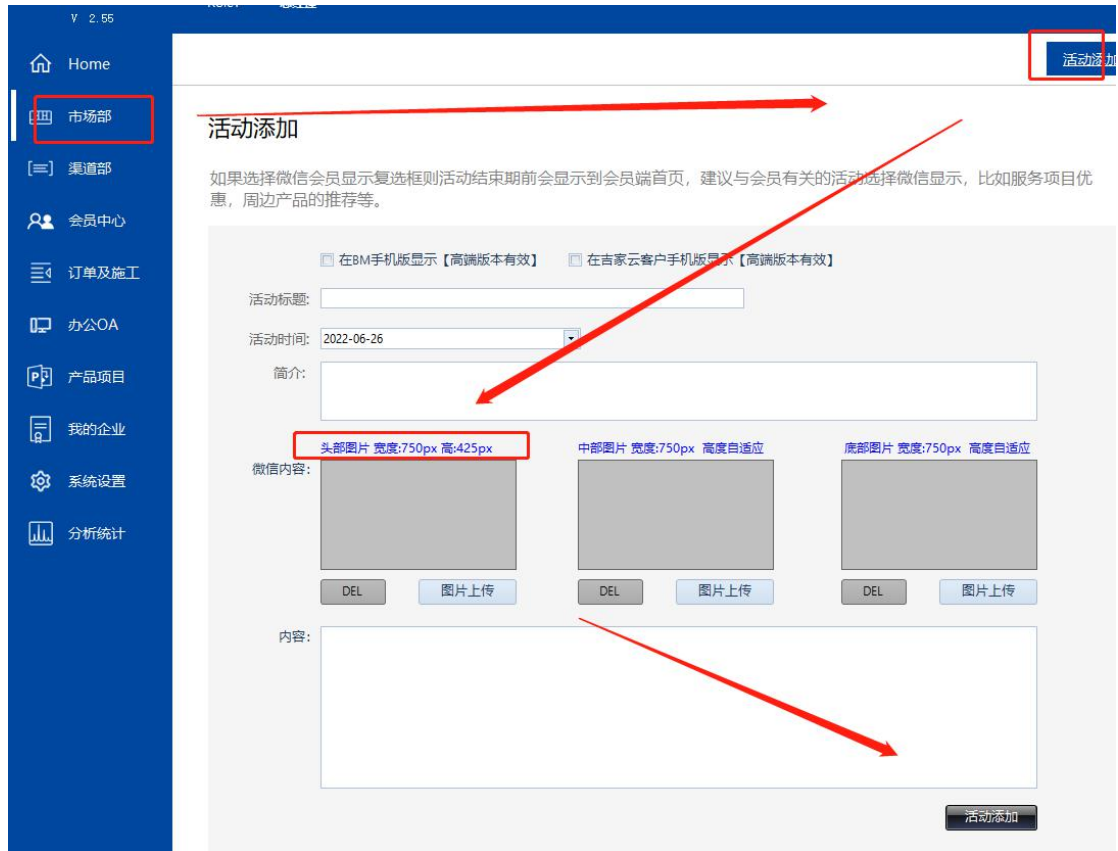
V 2.55

Home

市场部

渠道部

会员中心

订单及施工

办公OA

产品项目

我的企业

系统设置

分析统计

活动添加

活动添加

如果选择微信会员显示复选框则活动结束期前会显示到会员端首页，建议与会员有关的活动选择微信显示，比如服务项目优惠，周边产品的推荐等。

在BM手机版显示【高端版本有效】

在吉家云客户手机版显示【高端版本有效】

活动标题:

活动时间: 2022-06-26

简介:

头部图片 宽度:750px 高:425px

中部图片 宽度:750px 高度自适应

底部图片 宽度:750px 高度自适应

微信内容:

DEL

图片上传

DEL

图片上传

DEL

图片上传

内容:

活动添加